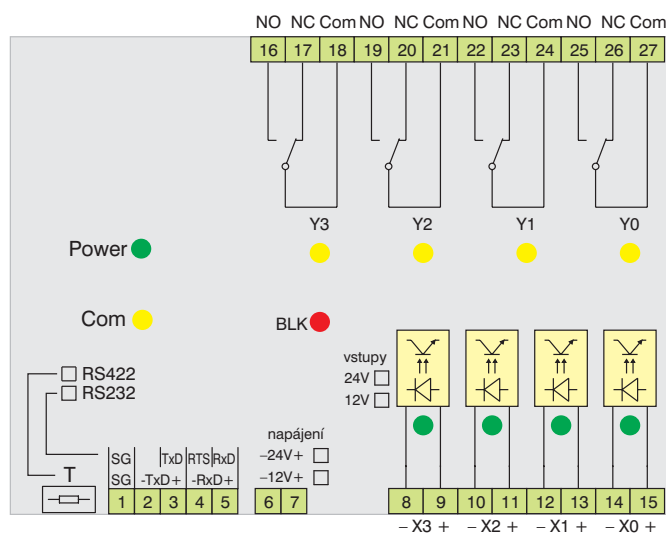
NO NC Com NO NC Com NO NC Com NO NC Com

16 17 18 19 20 21 22 23 24 25 26 27

Y3 Y2 Y1 Y0

Power

Com

BLK

vstupy
24V
12V

RS422
RS232

T

SG | TxD | RTS | RxD
SG | -TxD+ | -RxD+
1 2 3 4 5

napájení
–24V+
–12V+

6 7

8 9 10 11 12 13 14 15

– X3 + – X2 + – X1 + – X0 +